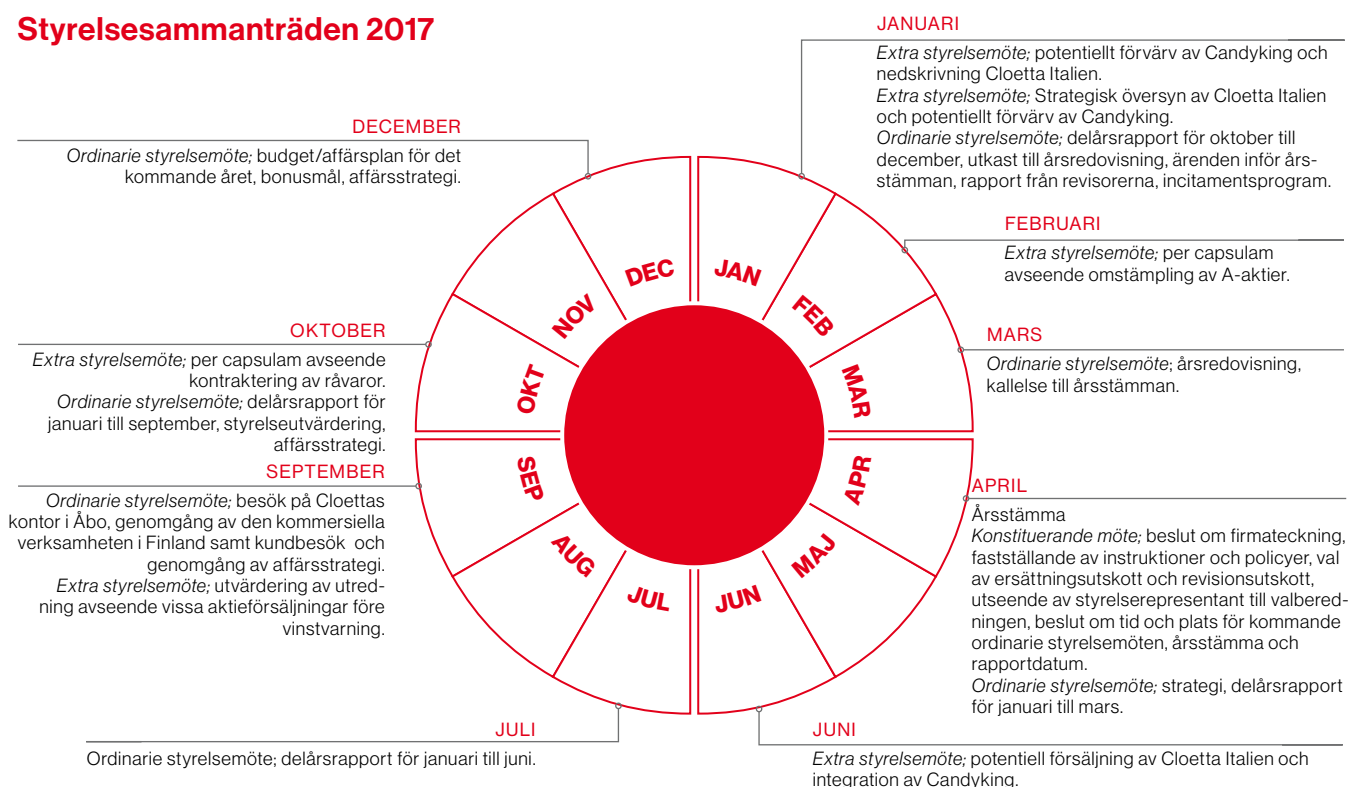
Styrelsesammanträden 2017

JANUARI
Extra styrelsemöte; potentiellt förvärv av Candyking och nedskrivning Cloetta Italien.
Extra styrelsemöte; Strategisk översyn av Cloetta Italien och potentiellt förvärv av Candyking.
Ordinarie styrelsemöte; delårsrapport för oktober till december, utkast till årsredovisning, ärenden inför årsstämman, rapport från revisorerna, incitamentsprogram.

DECEMBER
Ordinarie styrelsemöte; budget/affärsplan för det kommande året, bonusmål, affärsstrategi.

FEBRUARI
Extra styrelsemöte; per capsulam avseende omstämpling av A-aktier.

MARS
Ordinarie styrelsemöte; årsredovisning, kallelse till årsstämman.

OKTOBER
Extra styrelsemöte; per capsulam avseende kontraktering av råvaror.
Ordinarie styrelsemöte; delårsrapport för januari till september, styrelseutvärdering, affärsstrategi.

SEPTEMBER
Ordinarie styrelsemöte; besök på Cloettas kontor i Åbo, genomgång av den kommersiella verksamheten i Finland samt kundbesök och genomgång av affärsstrategi.
Extra styrelsemöte; utvärdering av utredning avseende vissa aktieförsäljningar före vinstvarning.

DEC
JAN
NOV
FEB
OKT
MAR
SEP
APR
AUG
MAJ
JUL
JUN

APRIL
Årsstämma
Konstituerande möte; beslut om firmateckning, fastställande av instruktioner och policyer, val av ersättningsutskott och revisionsutskott, utseende av styrelserepresentant till valberedningen, beslut om tid och plats för kommande ordinarie styrelsemöten, årsstämma och rapportdatum.
Ordinarie styrelsemöte; strategi, delårsrapport för januari till mars.

JULI
Ordinarie styrelsemöte; delårsrapport för januari till juni.

JUNI
Extra styrelsemöte; potentiell försäljning av Cloetta Italien och integration av Candyking.